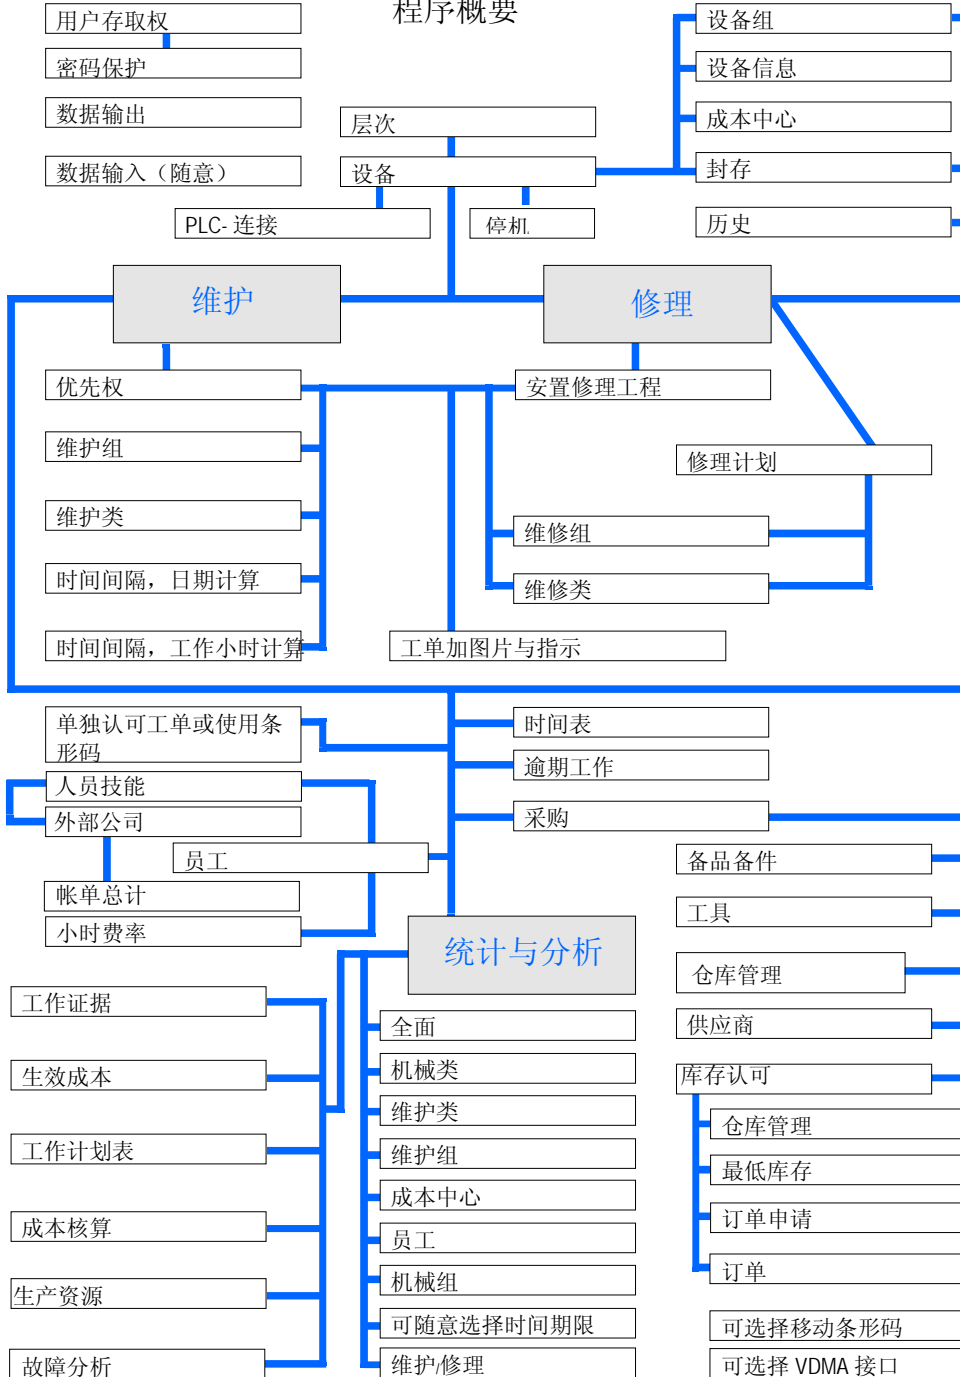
程序概要

用户存取权

密码保护

数据输出

数据输入（随意）

层次

设备

PLC- 连接

停机

设备组

设备信息

成本中心

封存

历史

维护

修理

优先权

维护组

维护类

时间间隔，日期计算

时间间隔，工作小时计算

安置修理工程

修理计划

维修组

维修类

工单加图片与指示

单独认可工单或使用条形码

人员技能

外部公司

员工

帐单总计

小时费率

时间表

逾期工作

采购

备品备件

工具

统计与分析

仓库管理

供应商

库存认可

仓库管理

最低库存

订单申请

订单

可选择移动条形码

可选择 VDMA 接口

工作证据

生效成本

工作计划表

成本核算

生产资源

故障分析

全面

机械类

维护类

维护组

成本中心

员工

机械组

可随意选择时间期限

维护/修理